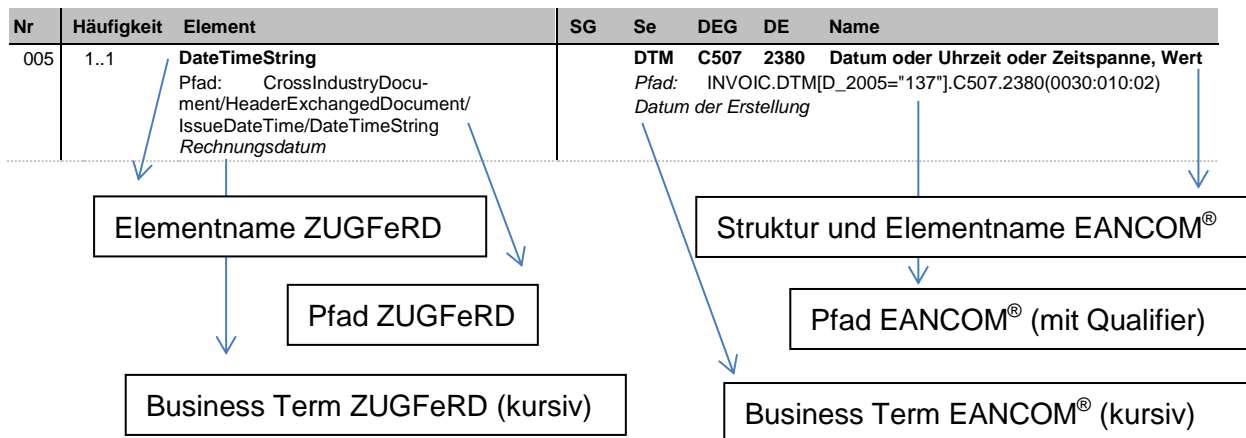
| Nr | Häufigkeit | Element | SG | Se | DEG | DE | Name |
|---|---|---|---|---|---|---|---|
| 005 | 1..1 | **DateTimeString** Pfad: CrossIndustryDocument/HeaderExchangedDocument/IssueDateTime/DateTimeString *Rechnungsdatum* | | **DTM** | **C507** | **2380** | **Datum oder Uhrzeit oder Zeitspanne, Wert** *Pfad:* INVOIC.DTM[D_2005="137"].C507.2380(0030:010:02) *Datum der Erstellung* |

Elementname ZUGFeRD

Pfad ZUGFeRD

Business Term ZUGFeRD (kursiv)

Struktur und Elementname EANCOM®

Pfad EANCOM® (mit Qualifier)

Business Term EANCOM® (kursiv)